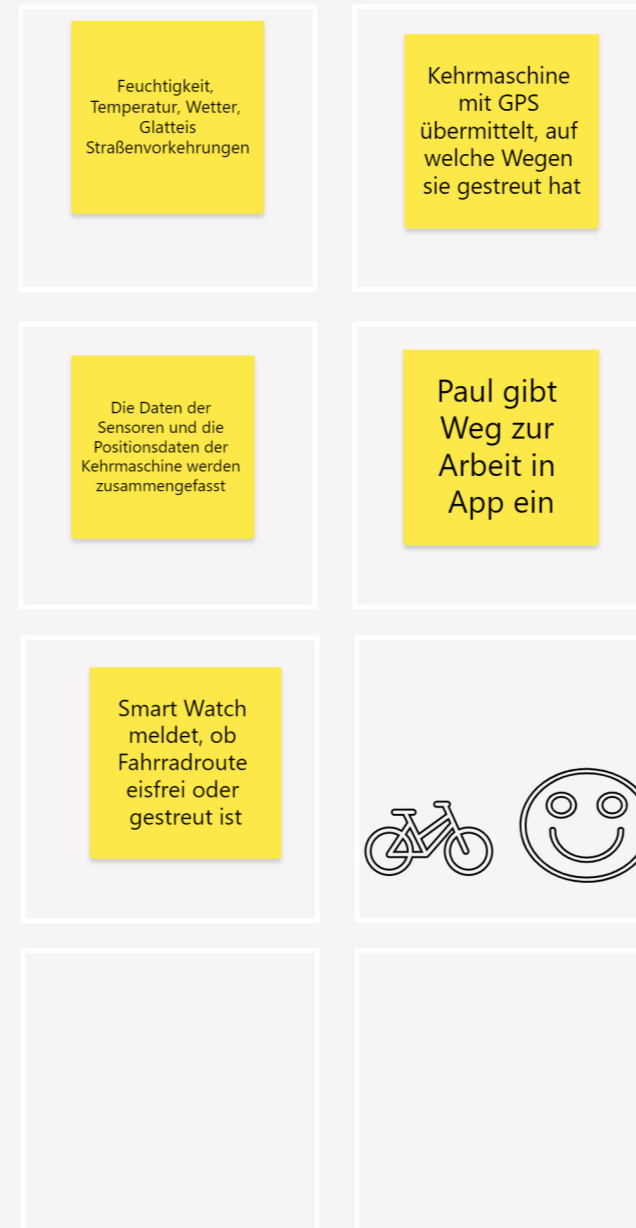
Feuchtigkeit, Temperatur, Wetter, Glatteis Straßenvorkehrungen

Kehrmaschine mit GPS übermittelt, auf welche Wegen sie gestreut hat

Die Daten der Sensoren und die Positionsdaten der Kehrmaschine werden zusammengefasst

Paul gibt Weg zur Arbeit in App ein

Smart Watch meldet, ob Fahrradroute eisfrei oder gestreut ist